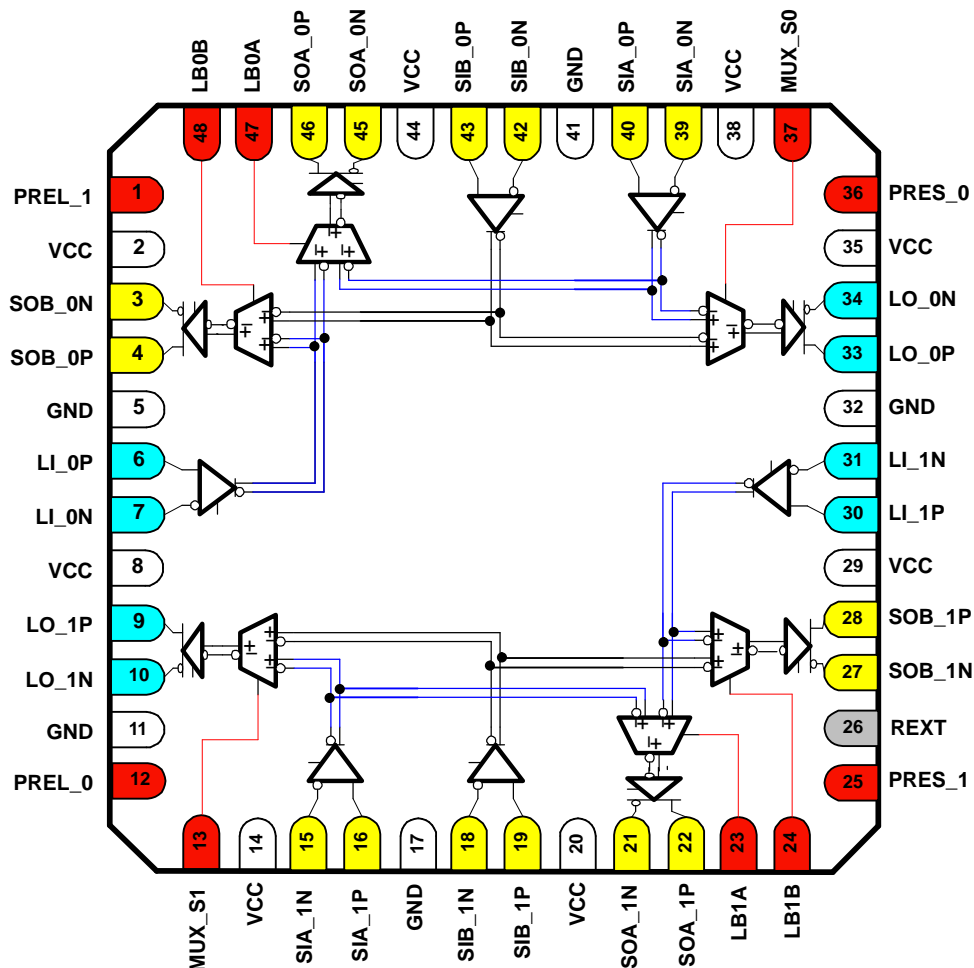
LB0B LB0A SOA_0P SOA_0N VCC SIB_0P SIB_0N GND SIA_0P SIA_0N VCC MUX_S0

48 47 46 45 44 43 42 41 40 39 38 37

PREL_1 1
VCC 2
SOB_0N 3
SOB_0P 4
GND 5
LI_0P 6
LI_0N 7
VCC 8
LO_1P 9
LO_1N 10
GND 11
PREL_0 12

36 PRES_0
35 VCC
34 LO_0N
33 LO_0P
32 GND
31 LI_1N
30 LI_1P
29 VCC
28 SOB_1P
27 SOB_1N
26 REXT
25 PRES_1

13 14 15 16 17 18 19 20 21 22 23 24

MUX_S1 VCC SIA_1N SIA_1P GND SIB_1N SIB_1P VCC SOA_1N SOA_1P LB1A LB1B